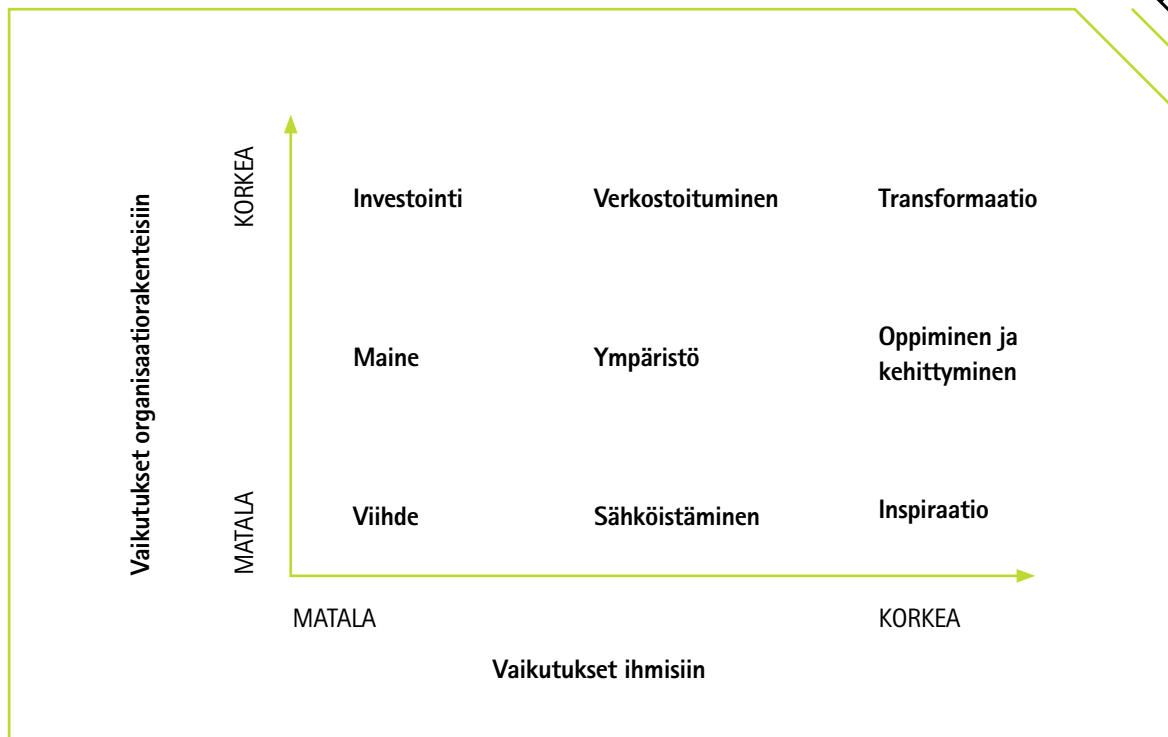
Vaikutukset organisaatiorakenteisiin

KORKEA

MATALA

Investointi

Verkostoituminen

Transformaatio

Maine

Ympäristö

Oppiminen ja kehittyminen

Viihde

Sähköistäminen

Inspiraatio

MATALA

KORKEA

Vaikutukset ihmisiin